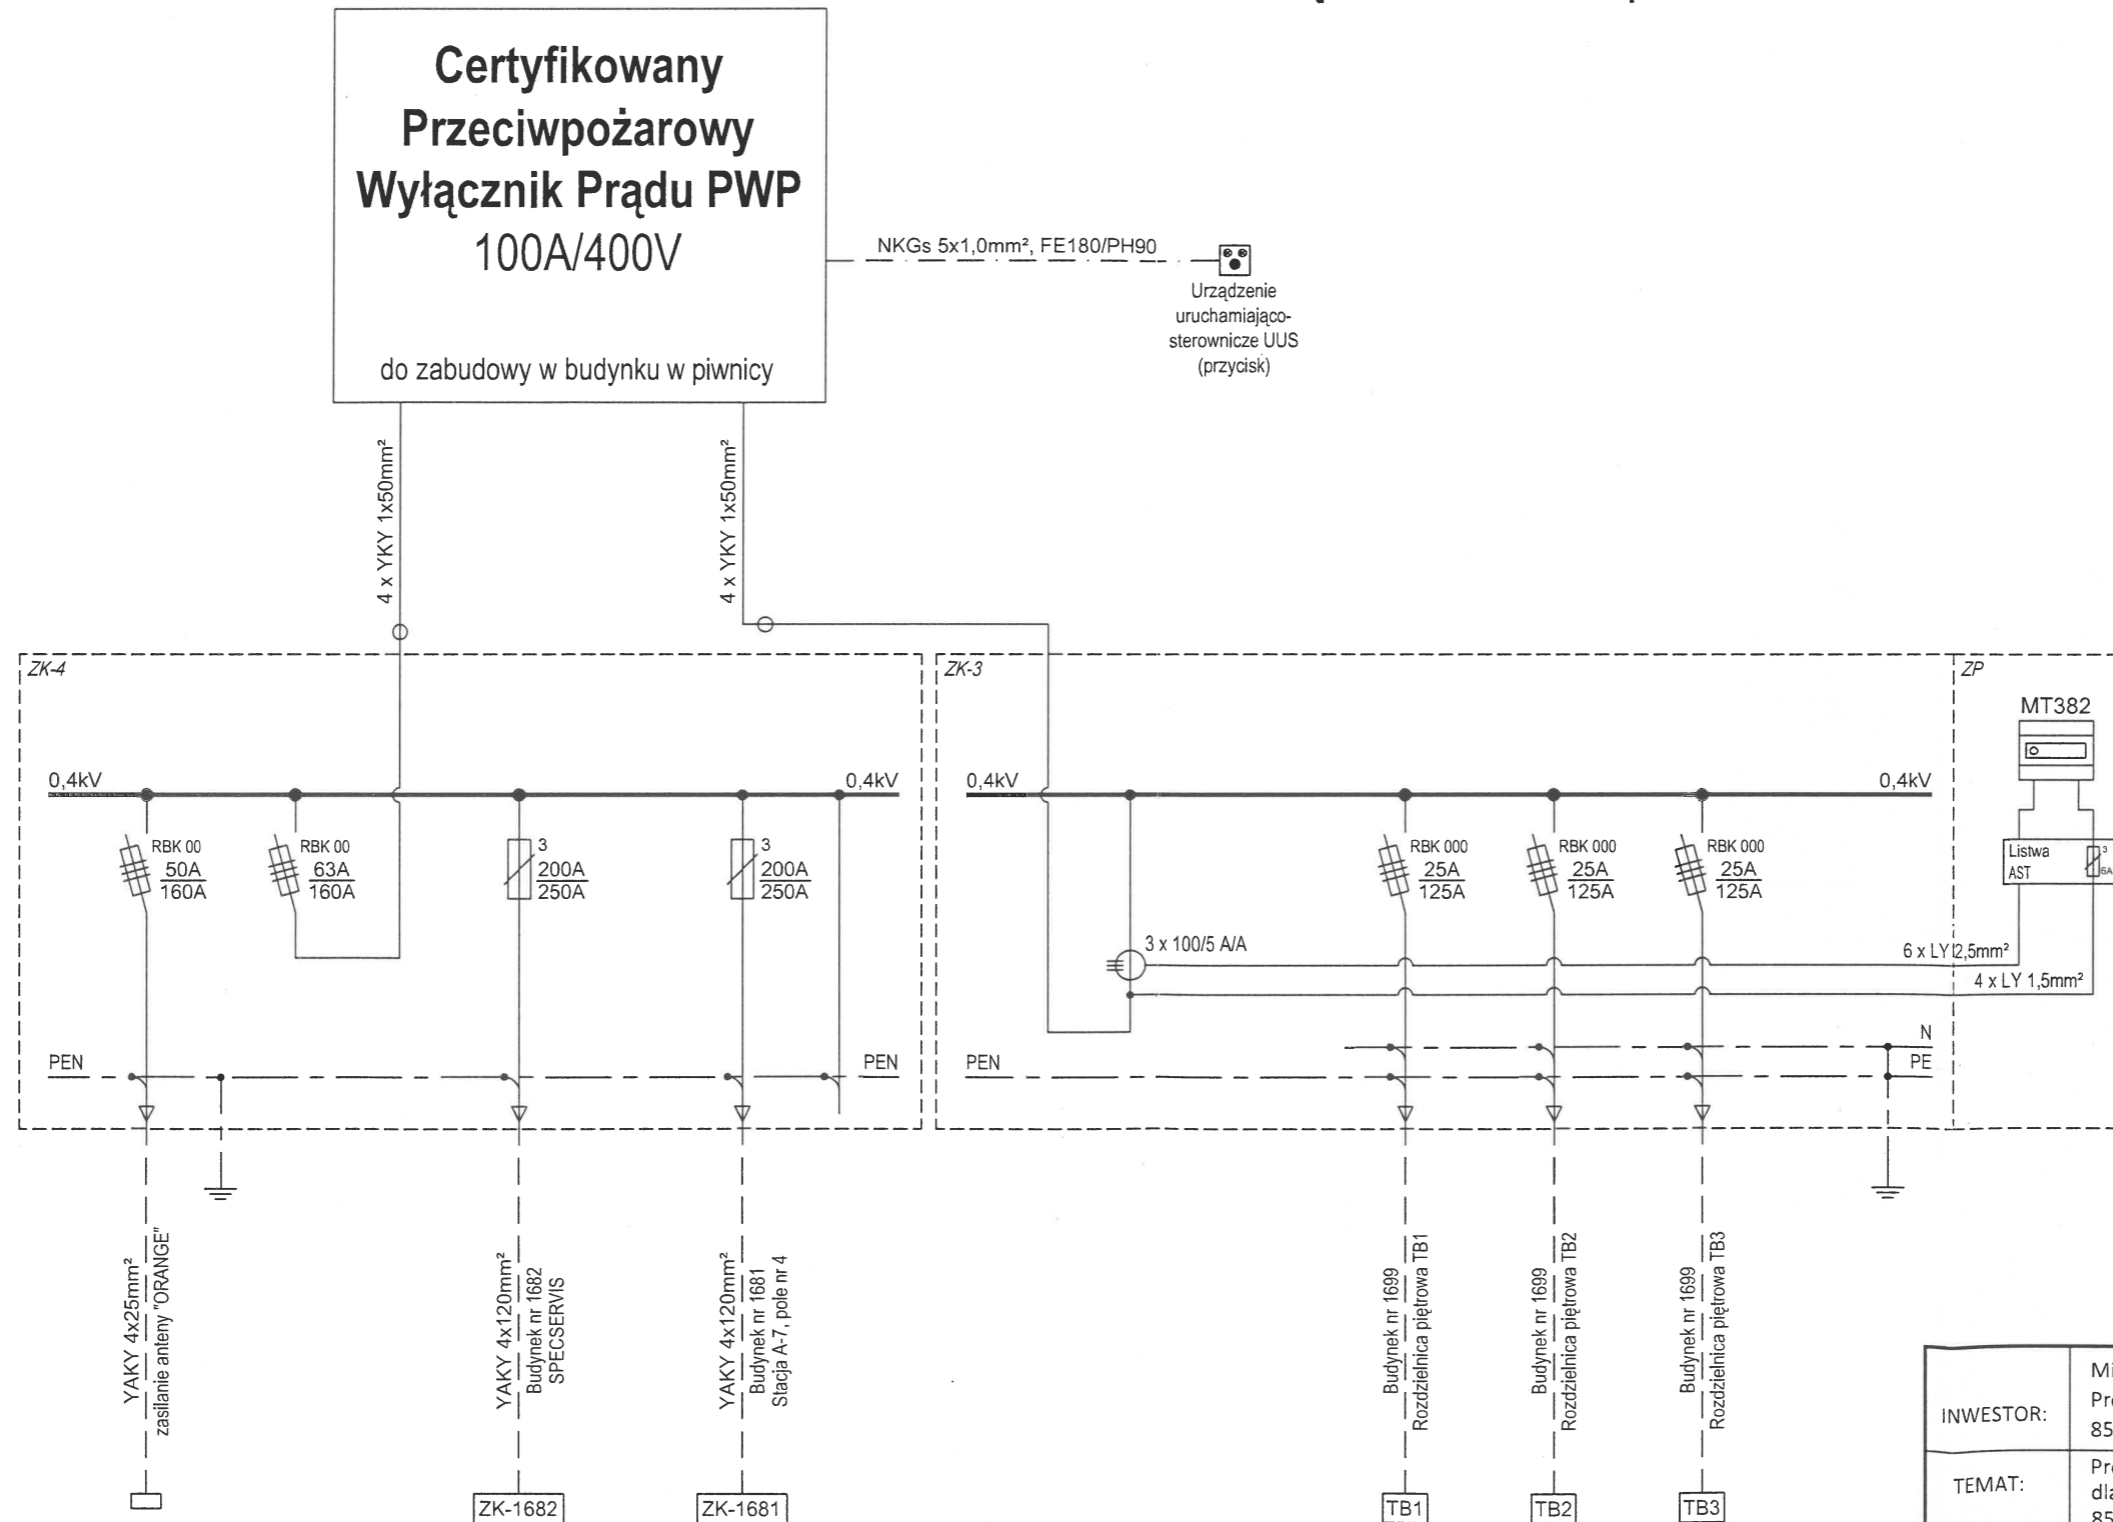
Certyfikowany Przeciwpożarowy Wyłącznik Prądu PWP
100A/400V

do zabudowy w budynku w piwnicy

NKGs 5x1,0mm², FE180/PH90

Urządzenie uruchamiająco-sterownicze UUS (przycisk)

4 x YKY 1x50mm²

4 x YKY 1x50mm²

ZK-4

0,4kV

0,4kV

RBK 00
$\frac{50A}{160A}$

RBK 00
$\frac{63A}{160A}$

3
$\frac{200A}{250A}$

3
$\frac{200A}{250A}$

PEN

PEN

ZK-3

0,4kV

0,4kV

RBK 000
$\frac{25A}{125A}$

RBK 000
$\frac{25A}{125A}$

RBK 000
$\frac{25A}{125A}$

3 x 100/5 A/A

6 x LY 2,5mm²

4 x LY 1,5mm²

N

PE

PEN

ZP

MT382

Listwa AST

3
6A

YAKY 4x25mm²
zasilanie anteny "ORANGE"

YAKY 4x120mm²
Budynek nr 1682
SPECSERVIS

YAKY 4x120mm²
Budynek nr 1681
Stacja A-7, pole nr 4

Budynek nr 1699
Rozdzielnica piętrowa TB1

Budynek nr 1699
Rozdzielnica piętrowa TB2

Budynek nr 1699
Rozdzielnica piętrowa TB3

ZK-1682

ZK-1681

TB1

TB2

TB3

| INWESTOR: | Mi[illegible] Pr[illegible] 85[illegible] |
|---|---|
| TEMAT: | Pr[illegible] dla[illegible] 85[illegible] |